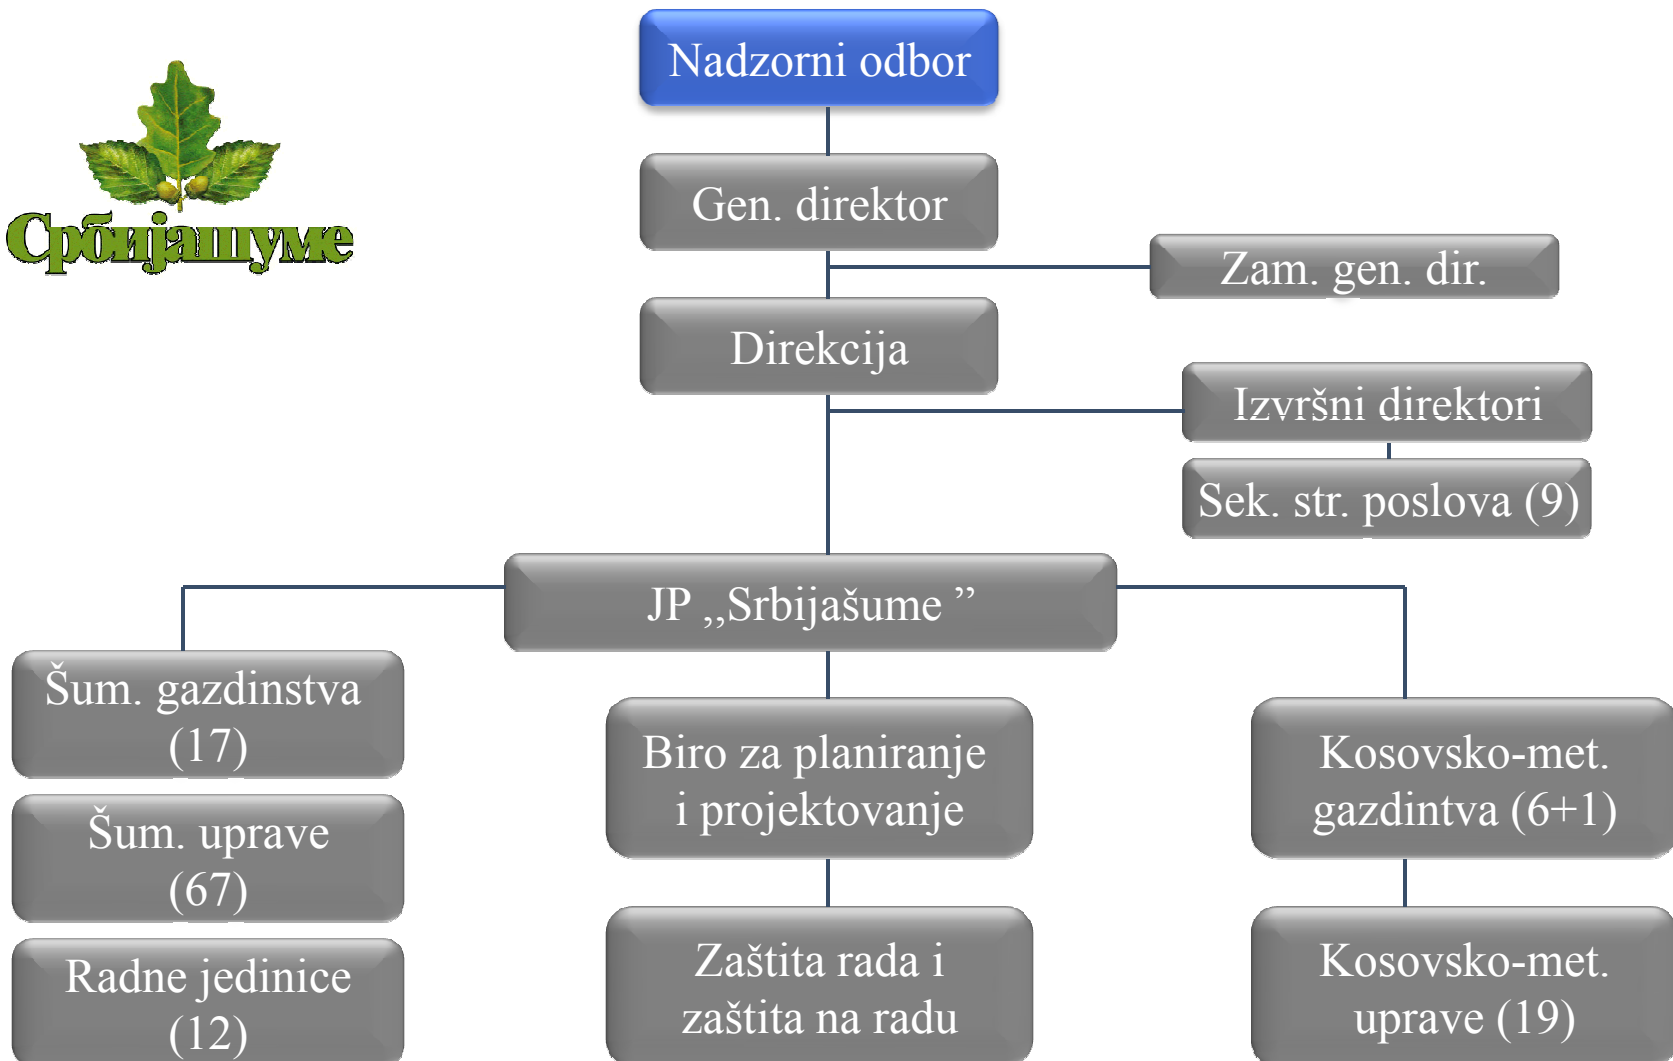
Србијашуме

Nadzorni odbor

Gen. direktor

Zam. gen. dir.

Direkcija

Izvršni direktori

Sek. str. poslova (9)

JP ,,Srbijašume "

Šum. gazdinstva (17)

Šum. uprave (67)

Radne jedinice (12)

Biro za planiranje i projektovanje

Zaštita rada i zaštita na radu

Kosovsko-met. gazdintva (6+1)

Kosovsko-met. uprave (19)